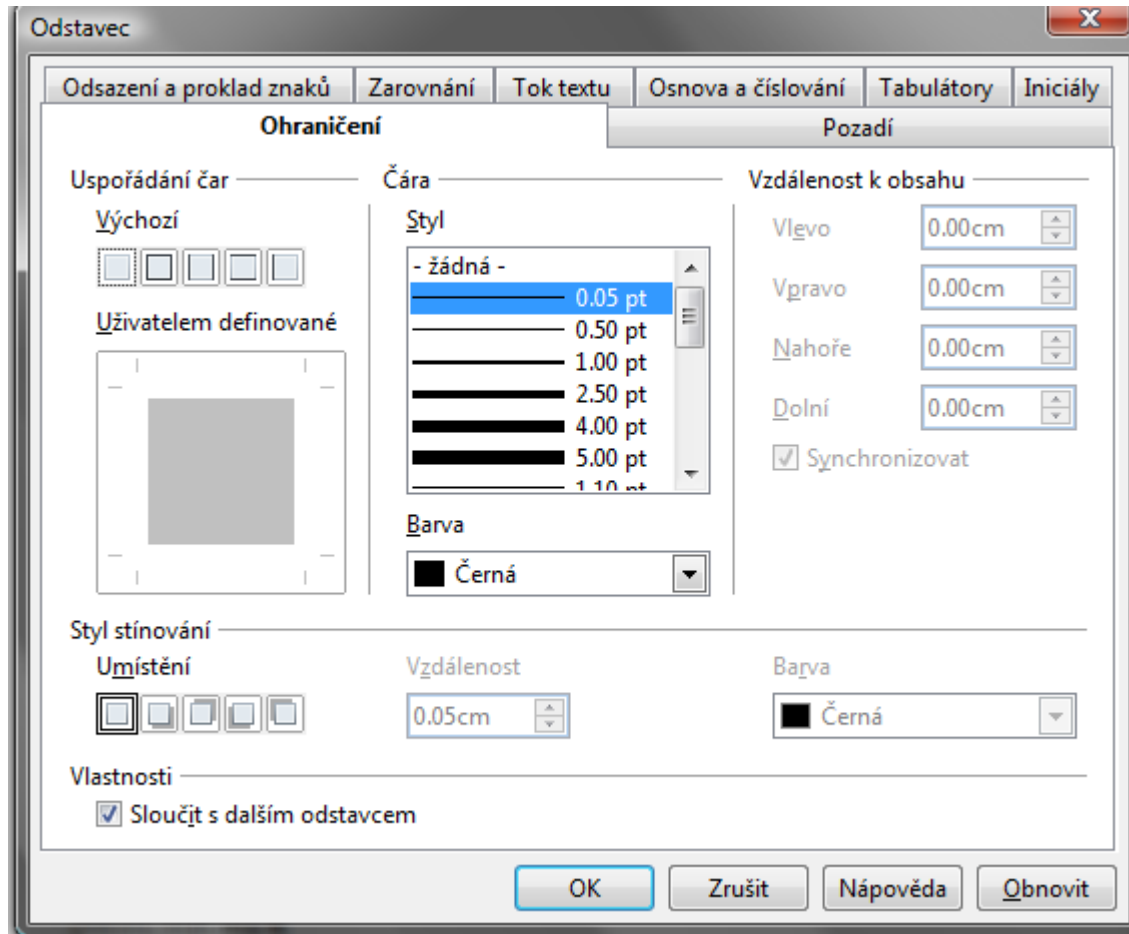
Odstavec

Odsazení a proklad znaků | Zarovnání | Tok textu | Osnova a číslování | Tabulátory | Iniciály
Ohraničení | Pozadí

Uspořádání čar
Výchozí
Uživatelem definované

Čára
Styl
- žádná -
0.05 pt
0.50 pt
1.00 pt
2.50 pt
4.00 pt
5.00 pt
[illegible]
Barva
Černá

Vzdálenost k obsahu
Vlevo 0.00cm
Vpravo 0.00cm
Nahoře 0.00cm
Dolní 0.00cm
Synchronizovat

Styl stínování
Umístění
Vzdálenost
0.05cm
Barva
Černá

Vlastnosti
Sloučit s dalším odstavcem

OK | Zrušit | Nápověda | Obnovit